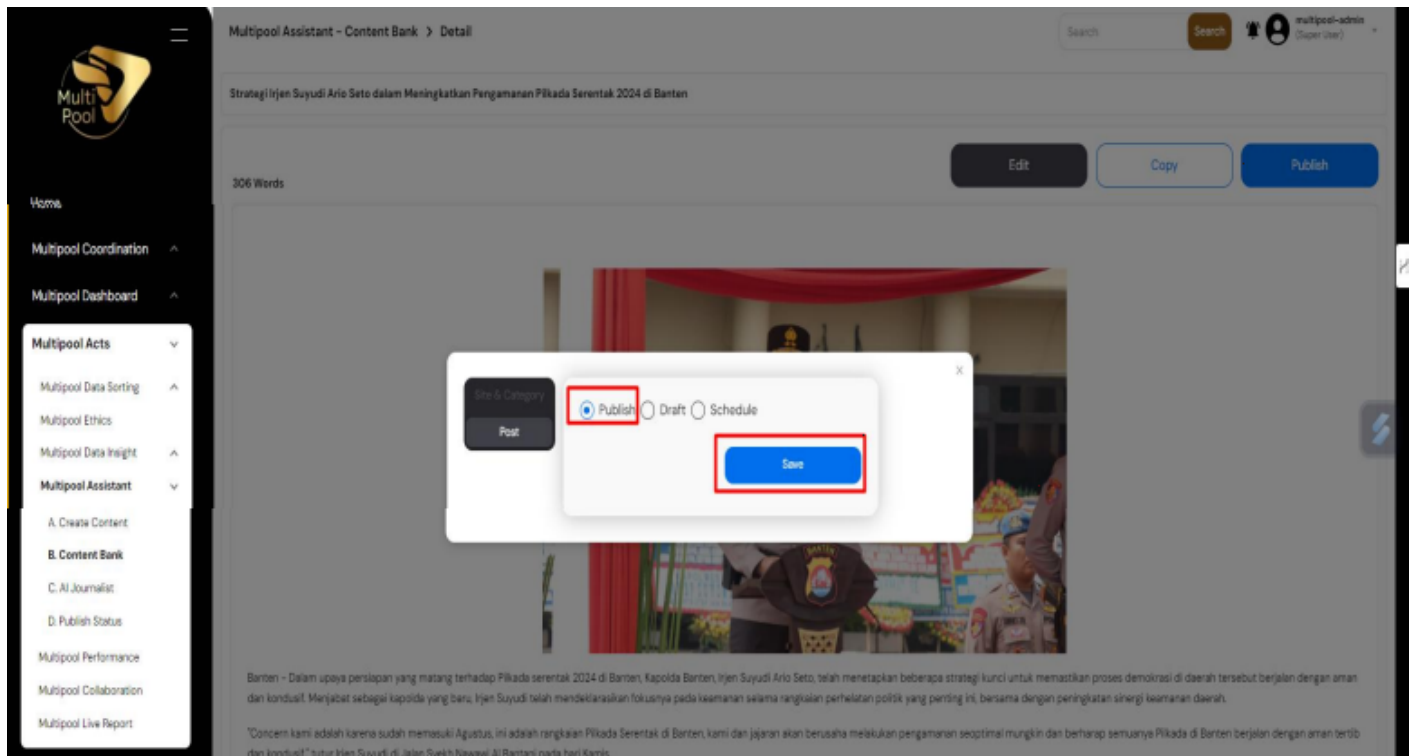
Multi Pool

Home

Multipool Coordination

Multipool Dashboard

Multipool Acts

Multipool Data Sorting

Multipool Ethics

Multipool Data Insight

Multipool Assistant

A. Create Content

B. Content Bank

C. AI Journalist

D. Publish Status

Multipool Performance

Multipool Collaboration

Multipool Live Report

Multipool Assistant - Content Bank > Detail

Search

Search

multipool-admin (Super User)

Strategi Irjen Suyudi Ario Seto dalam Meningkatkan Pengamanan Pilkada Serentak 2024 di Banten

306 Words

Edit

Copy

Publish

Site & Category

Post

Publish

Draft

Schedule

Save

x

Banten - Dalam upaya persiapan yang matang terhadap Pilkada serentak 2024 di Banten, Kapolda Banten, Irjen Suyudi Ario Seto, telah menetapkan beberapa strategi kunci untuk memastikan proses demokrasi di daerah tersebut berjalan dengan aman dan kondusif. Menjabat sebagai kapolda yang baru, Irjen Suyudi telah mendeklarasikan fokusnya pada keamanan selama rangkaian perhelatan politik yang penting ini, bersama dengan peningkatan sinergi keamanan daerah.

"Concern kami adalah karena sudah memasuki Agustus, ini adalah rangkaian Pilkada Serentak di Banten, kami dan jajaran akan berusaha melakukan pengamanan seoptimal mungkin dan berharap semuanya Pilkada di Banten berjalan dengan aman tertib dan kondusif," tutur Irjen Suyudi di Jalan Syekh Nawawi Al Bantani pada hari Kamis.